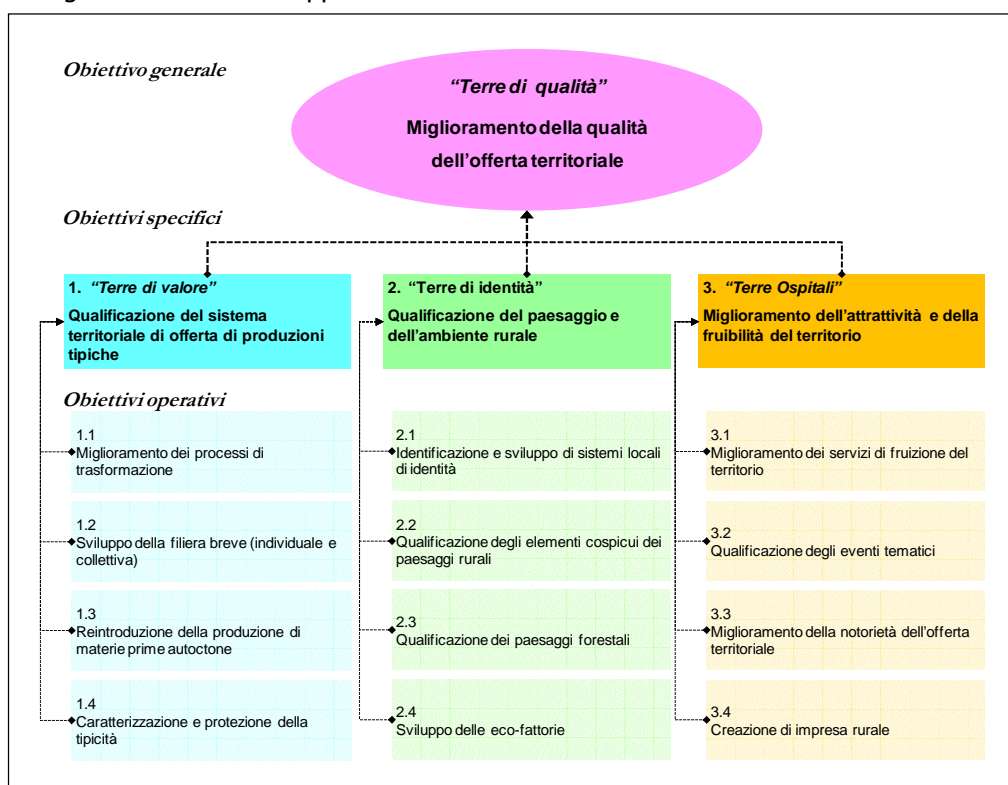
Obiettivo generale

"Terre di qualità"

Miglioramento della qualità dell'offerta territoriale

Obiettivi specifici

1. "Terre di valore"
Qualificazione del sistema territoriale di offerta di produzioni tipiche

2. "Terre di identità"
Qualificazione del paesaggio e dell'ambiente rurale

3. "Terre Ospitali"
Miglioramento dell'attrattività e della fruibilità del territorio

Obiettivi operativi

1.1
Miglioramento dei processi di trasformazione

1.2
Sviluppo della filiera breve (individuale e collettiva)

1.3
Reintroduzione della produzione di materie prime autoctone

1.4
Caratterizzazione e protezione della tipicità

2.1
Identificazione e sviluppo di sistemi locali di identità

2.2
Qualificazione degli elementi cospicui dei paesaggi rurali

2.3
Qualificazione dei paesaggi forestali

2.4
Sviluppo delle eco-fattorie

3.1
Miglioramento dei servizi di fruizione del territorio

3.2
Qualificazione degli eventi tematici

3.3
Miglioramento della notorietà dell'offerta territoriale

3.4
Creazione di impresa rurale